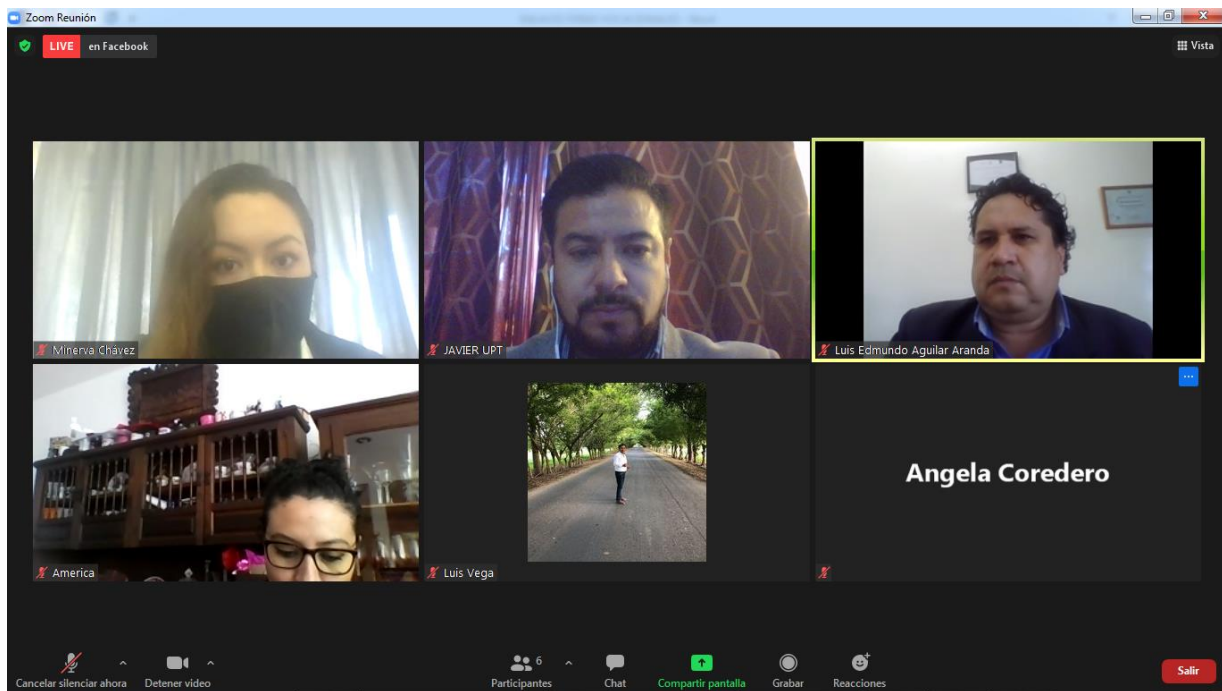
Zoom Reunión

LIVE en Facebook

Vista

Minerva Chávez

JAVIER UPT

Luis Edmundo Aguilar Aranda

America

Luis Vega

Angela Coredero

Cancelar silenciar ahora

Detener video

6

Participantes

Chat

Compartir pantalla

Grabar

Reacciones

Salir